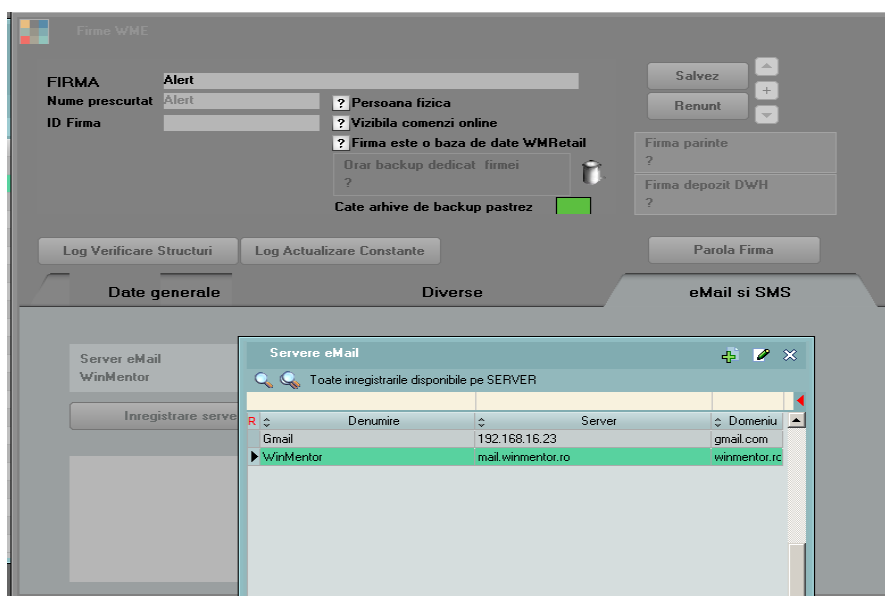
Firme WME

FIRMA Alert
Nume prescurtat Alert
ID Firma

? Persoana fizica
? Vizibila comenzi online
? Firma este o baza de date WMRetail

Orar backup dedicat firmei
?

Cate arhive de backup pastrez

Salvez
Renunt

Firma parinte
?

Firma depozit DWH
?

Log Verificare Structuri
Log Actualizare Constante
Parola Firma

Date generale
Diverse
eMail si SMS

Server eMail
WinMentor

Inregistrare serve

Servere eMail

Toate inregistrarile disponibile pe SERVER

| R | Denumire | Server | Domeniu |
|---|---|---|---|
| | Gmail | 192.168.16.23 | gmail.com |
| ▶ | WinMentor | mail.winmentor.ro | winmentor.ro |